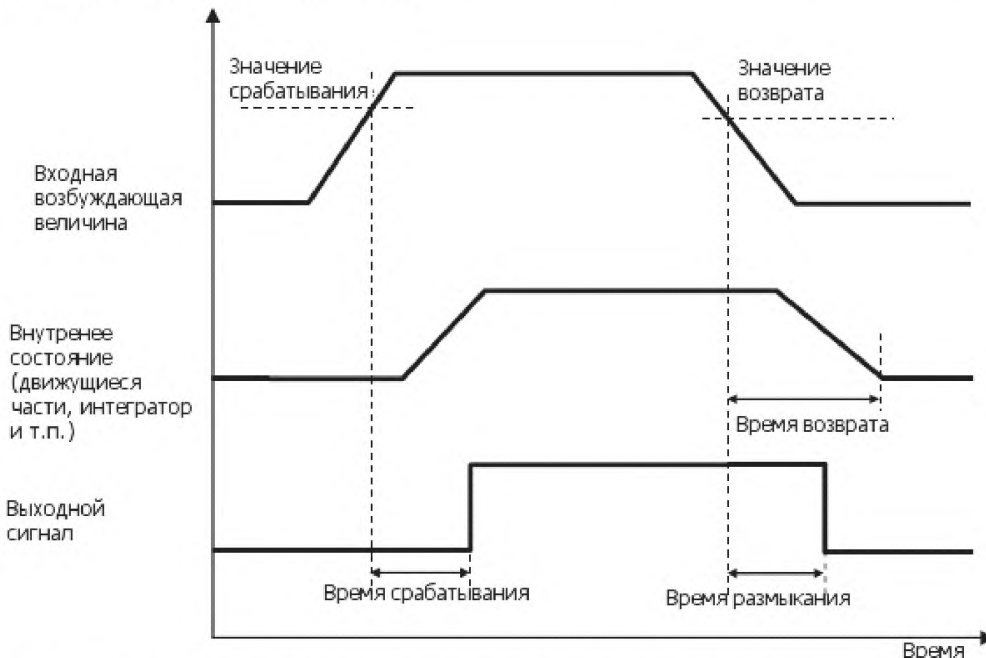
Значение срабатывания

Значение возврата

Входная возбуждающая величина

Внутренее состояние (движущиеся части, интегратор и т.п.)

Время возврата

Выходной сигнал

Время срабатывания

Время размыкания

Время